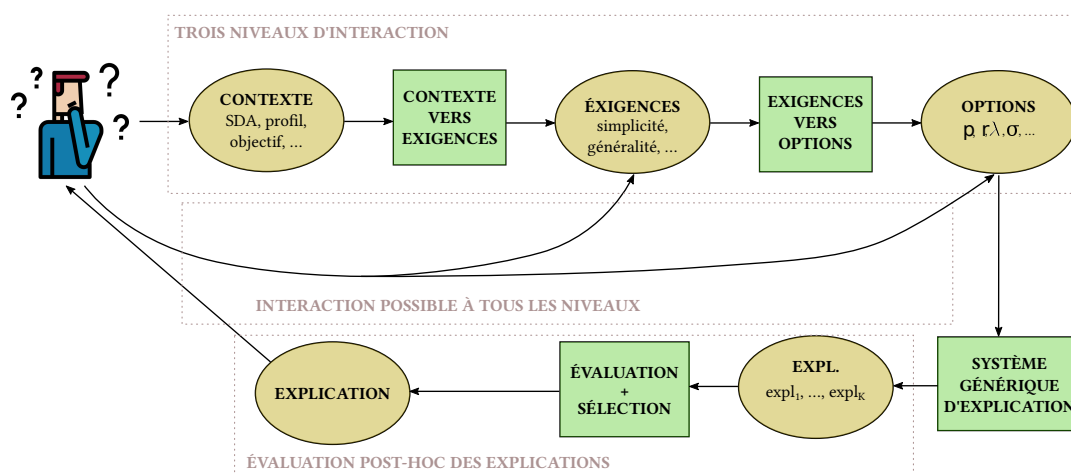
TROIS NIVEAUX D'INTERACTION

?
?
?
?

CONTEXTE
SDA, profil, objectif, ...

CONTEXTE VERS EXIGENCES

ÉXIGENCES
simplicité, généralité, ...

EXIGENCES VERS OPTIONS

OPTIONS
$p, r, \lambda, \sigma, \ldots$

INTERACTION POSSIBLE À TOUS LES NIVEAUX

SYSTÈME GÉNÉRIQUE D'EXPLICATION

EXPL.
$expl_1, \ldots, expl_K$

ÉVALUATION + SÉLECTION

EXPLICATION

ÉVALUATION POST-HOC DES EXPLICATIONS